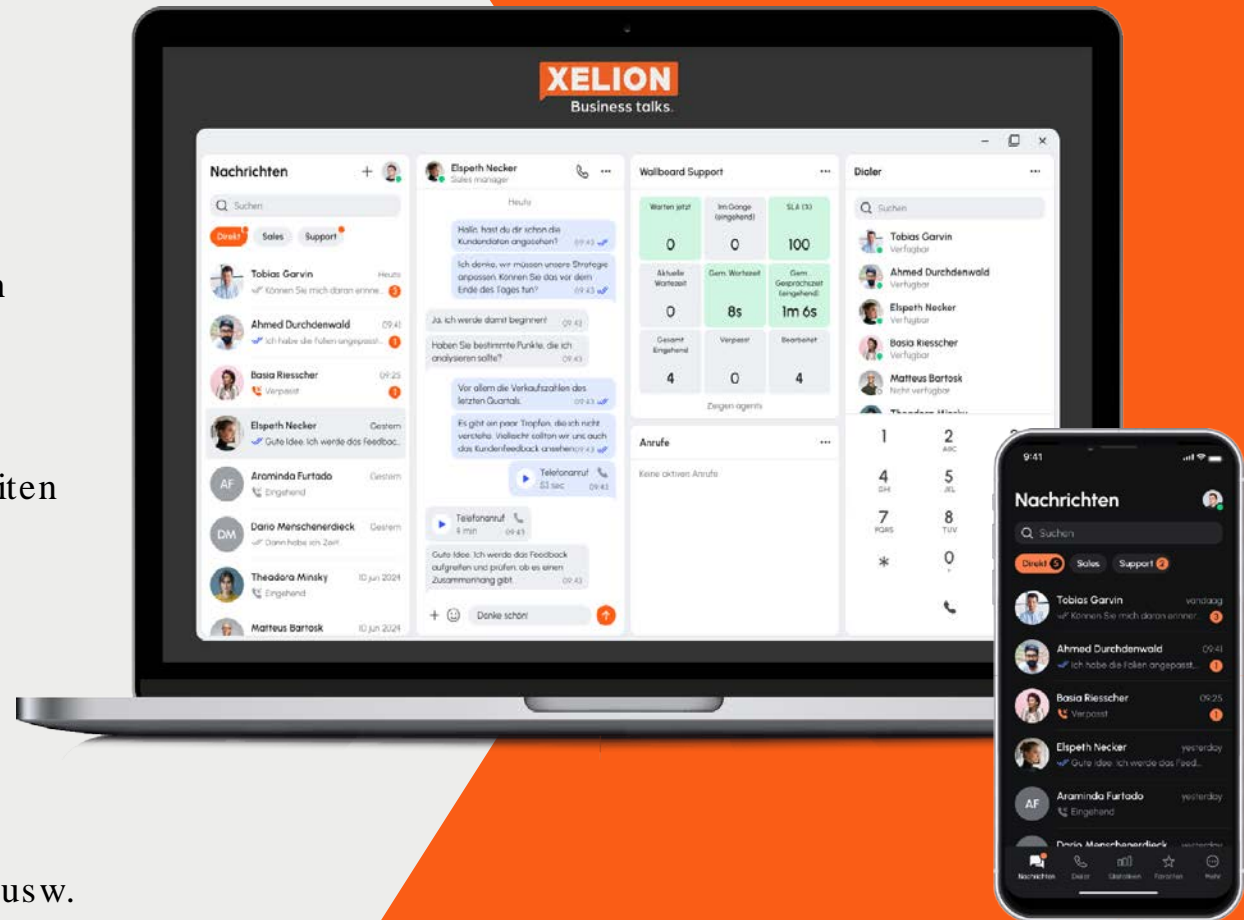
n

iten

usw.

XELION
Business talks.

Nachrichten
Suchen
Direkt Sales Support
Tobias Garvin Heute
Können Sie mich daran erinne... 3
Ahmed Durchdenwald 09:41
Ich habe die Folien angepasst... 1
Basia Riesscher 09:25
Verpasst 1
Elspeth Necker Gestern
Gute Idee. Ich werde das Feedbac...
AF Araminda Furtado Gestern
Eingehend
DM Dario Menschenerdieck Gestern
Dann habe ich Zeit.
Theadora Minsky 10 jun 2024
Eingehend
Matteus Bartosk 10 jun 2024

Elspeth Necker
Sales manager
Heute
Hallo, hast du dir schon die Kundendaten angesehen? 09:43
Ich denke, wir müssen unsere Strategie anpassen. Können Sie das vor dem Ende des Tages tun? 09:43
Ja, ich werde damit beginnen! 09:43
Haben Sie bestimmte Punkte, die ich analysieren sollte? 09:43
Vor allem die Verkaufszahlen des letzten Quartals. 09:43
Es gibt ein paar Tropfen, die ich nicht verstehe. Vielleicht sollten wir uns auch das Kundenfeedback ansehen 09:43
Telefonanruf 53 sec 09:43
Telefonanruf 4 min 09:43
Gute Idee. Ich werde das Feedback aufgreifen und prüfen, ob es einen Zusammenhang gibt. 09:43
Danke schön!

Wallboard Support
| Warten jetzt | Im Gange (eingehend) | SLA (%) |
|---|---|---|
| 0 | 0 | 100 |
| Aktuelle Wartezeit | Gem. Wartezeit | Gem. Gesprächszeit (eingehend) |
| 0 | 8s | 1m 6s |
| Gesamt Eingehend | Verpasst | Bearbeitet |
| 4 | 0 | 4 |
Zeigen agents

Anrufe
Keine aktiven Anrufe

Dialer
Suchen
Tobias Garvin
Verfügbar
Ahmed Durchdenwald
Verfügbar
Elspeth Necker
Verfügbar
Basia Riesscher
Verfügbar
Matteus Bartosk
Nicht verfügbar
1 2 ABC 4 GHI 5 JKL 7 PQRS 8 TUV * 0

9:41
Nachrichten
Suchen
Direkt 5 Sales Support 2
Tobias Garvin vandaag
Können Sie mich daran erinner... 3
Ahmed Durchdenwald 09:41
Ich habe die Folien angepasst... 1
Basia Riesscher 09:25
Verpasst 1
Elspeth Necker yesterday
Gute Idee. Ich werde das Feed...
AF Araminda Furtado yesterday
Eingehend
Dario Menschenerdieck
Nachrichten Dialer Statistiken Favoriten Mehr